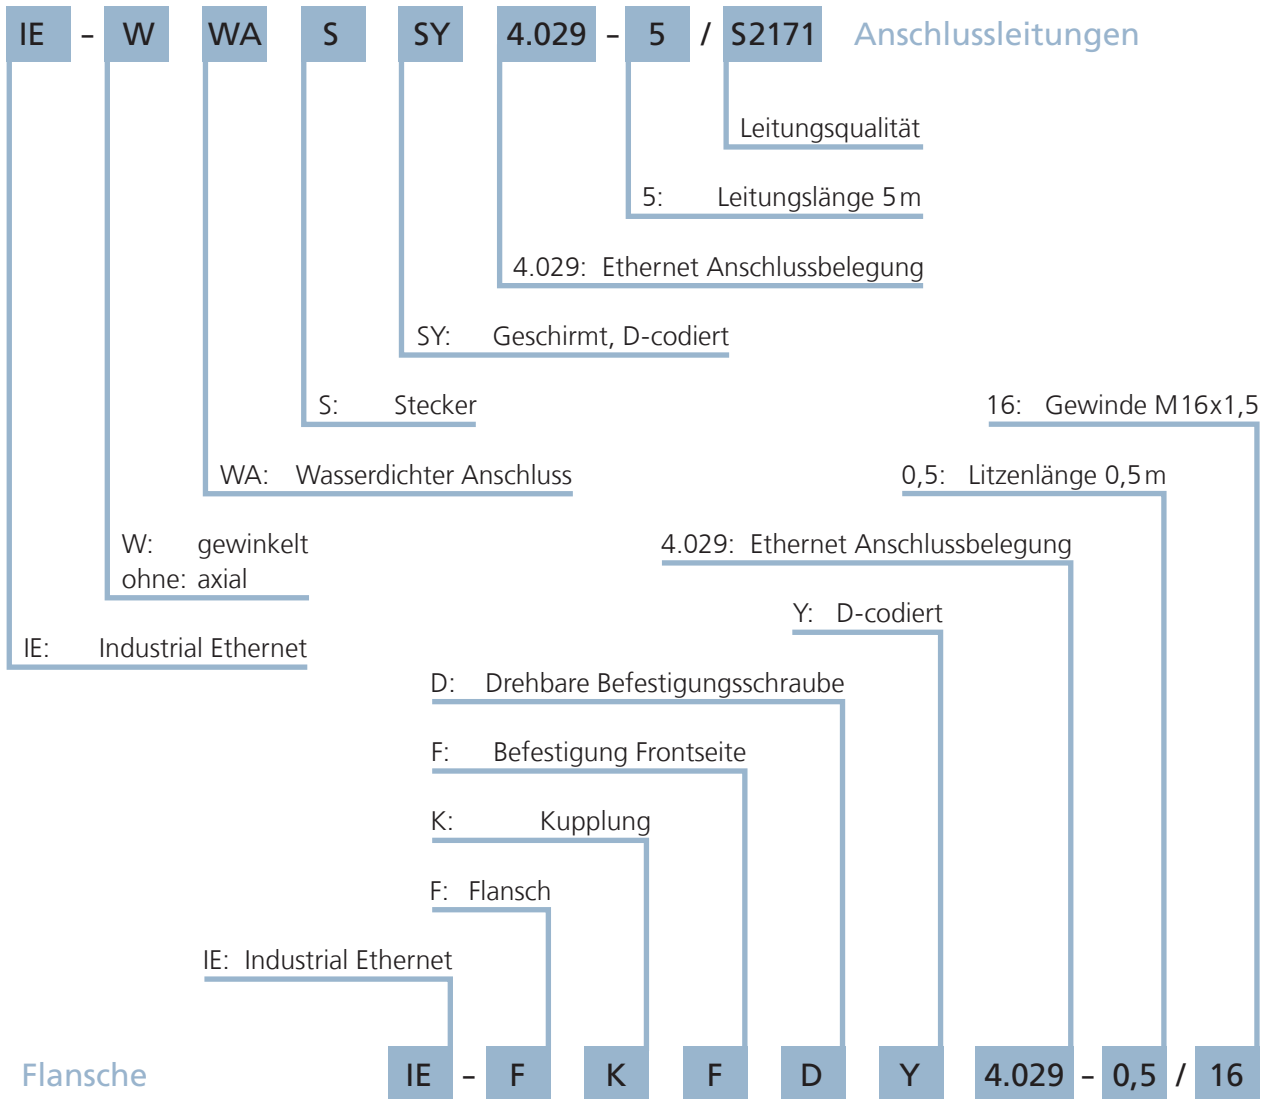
IE - W WA S SY 4.029 - 5 / S2171 Anschlussleitungen

Leitungsqualität

5: Leitungslänge 5 m

4.029: Ethernet Anschlussbelegung

SY: Geschirmt, D-codiert

S: Stecker

16: Gewinde M16x1,5

WA: Wasserdichter Anschluss

0,5: Litzenlänge 0,5 m

W: gewinkelt
ohne: axial

4.029: Ethernet Anschlussbelegung

Y: D-codiert

IE: Industrial Ethernet

D: Drehbare Befestigungsschraube

F: Befestigung Frontseite

K: Kupplung

F: Flansch

IE: Industrial Ethernet

Flansche IE - F K F D Y 4.029 - 0,5 / 16